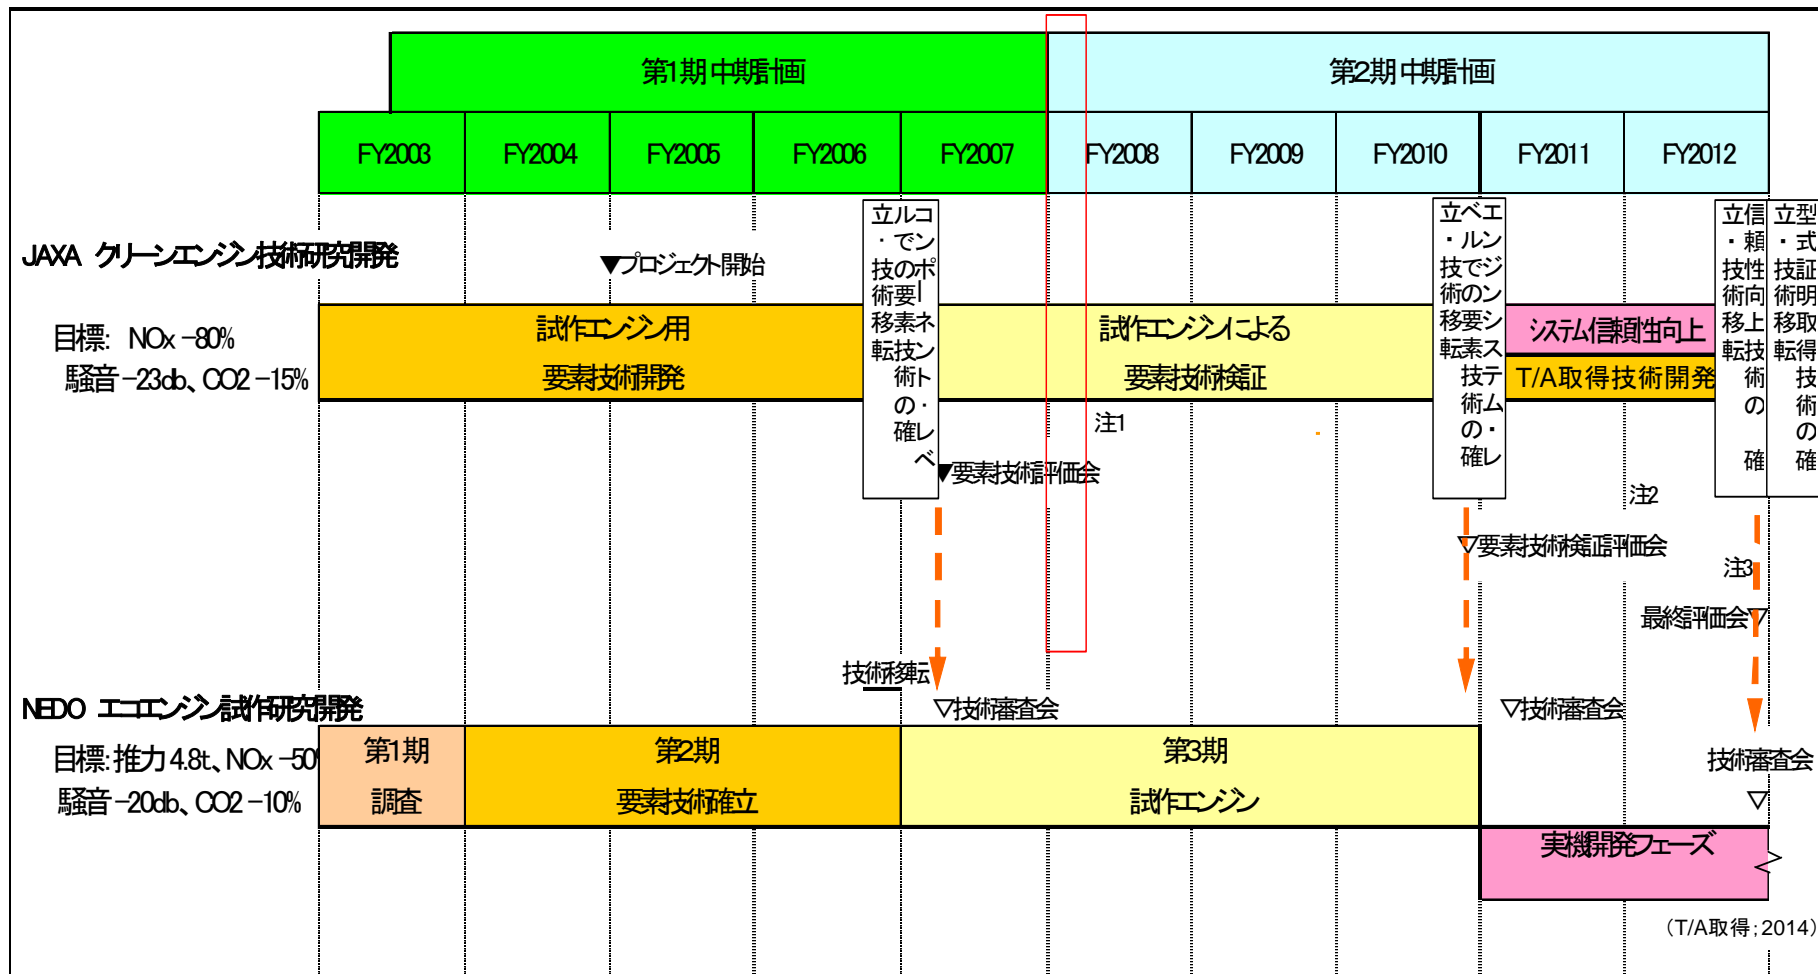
第1期中期計画

第2期中期計画

| FY2003 | FY2004 | FY2005 | FY2006 | FY2007 | FY2008 | FY2009 | FY2010 | FY2011 | FY2012 |
|---|---|---|---|---|---|---|---|---|---|

JAXA クリーンエンジン技術研究開発

▼プロジェクト開始

目標: NOx −80%
騒音 −23db、CO2 −15%

試作エンジン用
要素技術開発

立ルコ・でン技のポ術要ｌ移素ネ転技ン術ト の・確レベ

試作エンジンによる
要素技術実証

立ベエ・ルン技でジ術のン移要シ転素ス技テ術ム の・確レ

システム信頼性向上

T/A取得技術開発

立信・頼技性術向移上転技術 の 確

立型・式技証術明移取転得技術 の 確

注1

▼要素技術評価会

注2

▽要素技術実証評価会

注3

最終評価会▽

技術移転

NEDO エコエンジン試作研究開発

▽技術審査会

▽技術審査会

技術審査会
▽

目標: 推力4.8t、NOx −50
騒音 −20db、CO2 −10%

第1期
調査

第2期
要素技術確立

第3期
試作エンジン

実機開発フェーズ

(T/A取得;2014)